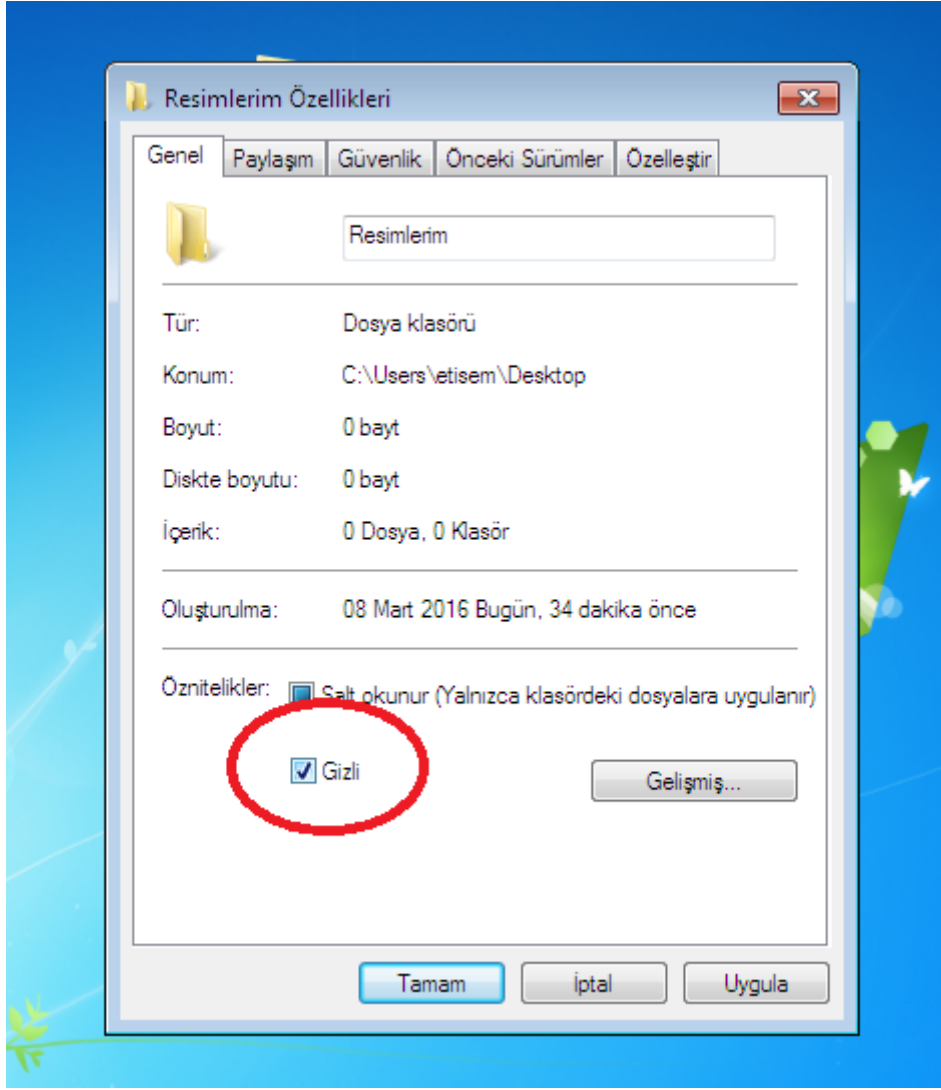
Resimlerim Özellikleri

Genel | Paylaşım | Güvenlik | Önceki Sürümler | Özelleştir

Resimlerim

Tür: Dosya klasörü

Konum: C:\Users\etisem\Desktop

Boyut: 0 bayt

Diskte boyutu: 0 bayt

İçerik: 0 Dosya, 0 Klasör

Oluşturulma: 08 Mart 2016 Bugün, 34 dakika önce

Öznitelikler: Salt okunur (Yalnızca klasördeki dosyalara uygulanır)

Gizli

Gelişmiş...

Tamam | İptal | Uygula